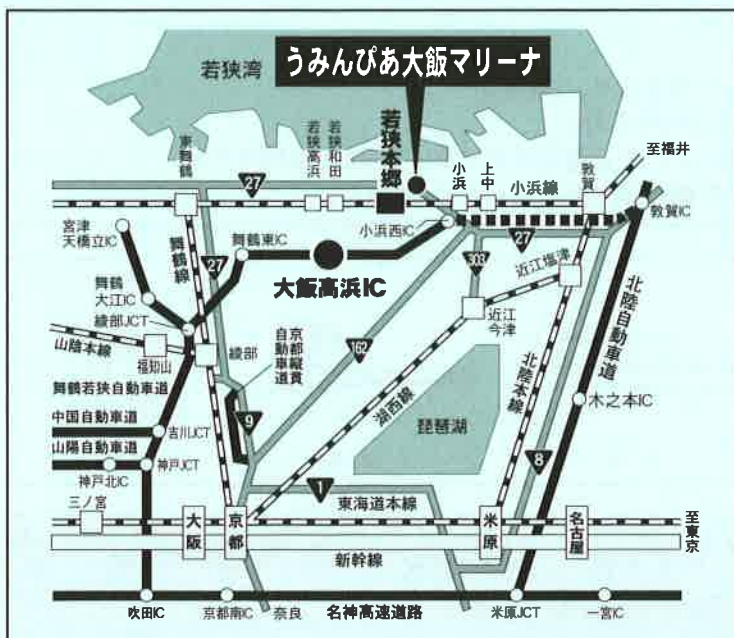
うみんぴあ大飯マリーナ

若狭湾

若狭本郷

東舞鶴

若狭高浜

若狭和田

小浜

上中

敦賀

至福井

小浜線

27

敦賀IC

宮津天橋立IC

舞鶴東IC

小浜西IC

303

近江塩津

舞鶴線

27

大飯高浜IC

舞鶴大江IC

綾部JCT

近江今津

山陰本線

福知山

綾部

京都縦貫自動車道

162

北陸本線

北陸自動車道

舞鶴若狭自動車道

湖西線

中国自動車道

吉川JCT

9

琵琶湖

木之本IC

山陽自動車道

神戸JCT

8

神戸北IC

三ノ宮

1

東海道本線

大阪

京都

米原

名古屋

至東京

新幹線

吹田IC

京都南IC

奈良

名神高速道路

米原JCT

一宮IC